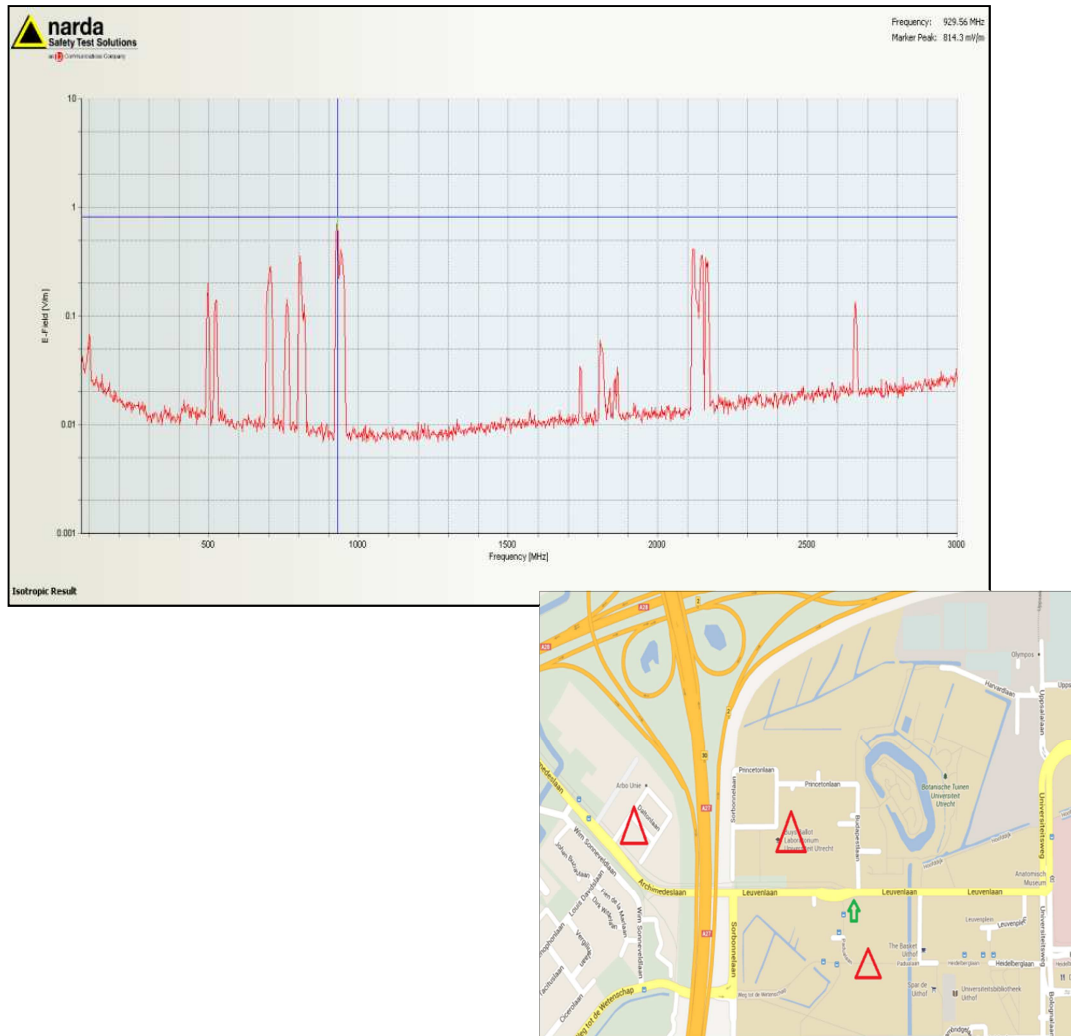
narda
Safety Test Solutions
an L3 Communications Company

Frequency: 929.56 MHz
Marker Peak: 814.3 mV/m

10
1
0.1
0.01
0.001

E-Field [V/m]

500
1000
1500
2000
2500
3000

Frequency [MHz]

Isotropic Result

A28
A28
A27
A27
Arbo Unie
Archimedeslaan
Wim Sonneveldlaan
Johan Buziaulaan
Louis Davidslaan
Wim Sonneveldlaan
Pim de la Mar
Princetonlaan
Princetonlaan
Sorbonnelaan
Budapestlaan
Botanische Tuinen Universiteit Utrecht
Olympos
Harvardlaan
Uppsalalaan
Universiteitsweg
Anatomisch Museum
Leuvenlaan
Leuvenlaan
Leuvenlaan
Leuvenlaan
Leuvenplein
Sorbonnelaan
Padualaan
The Basket Uithof
Heidelberglaan
Heidelberglaan
Spar de Uithof
Universiteitsbibliotheek Uithof
Bolognalaan
Weg tot de Wetenschap
Ciceroslaan